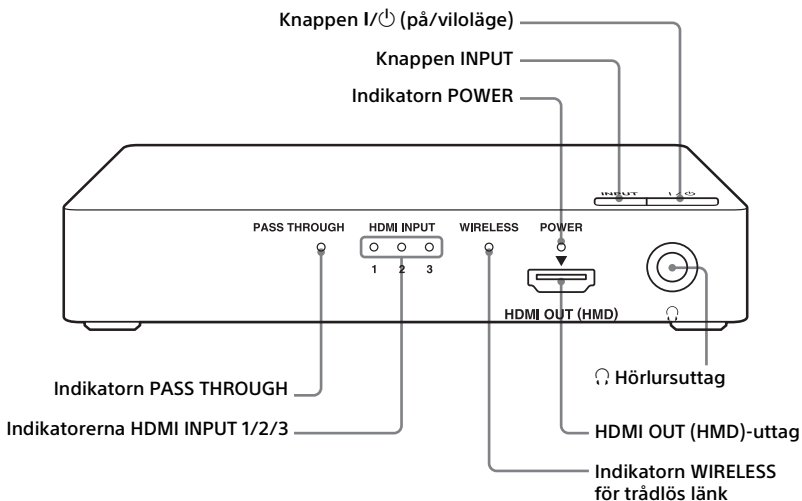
Knappen I/⏻ (på/viloläge)

Knappen INPUT

Indikatorn POWER

INPUT

I/⏻

PASS THROUGH

HDMI INPUT

WIRELESS

POWER

1 2 3

HDMI OUT (HMD)

Indikatorn PASS THROUGH

Indikatorerna HDMI INPUT 1/2/3

Hörlursuttag

HDMI OUT (HMD)-uttag

Indikatorn WIRELESS för trådlös länk